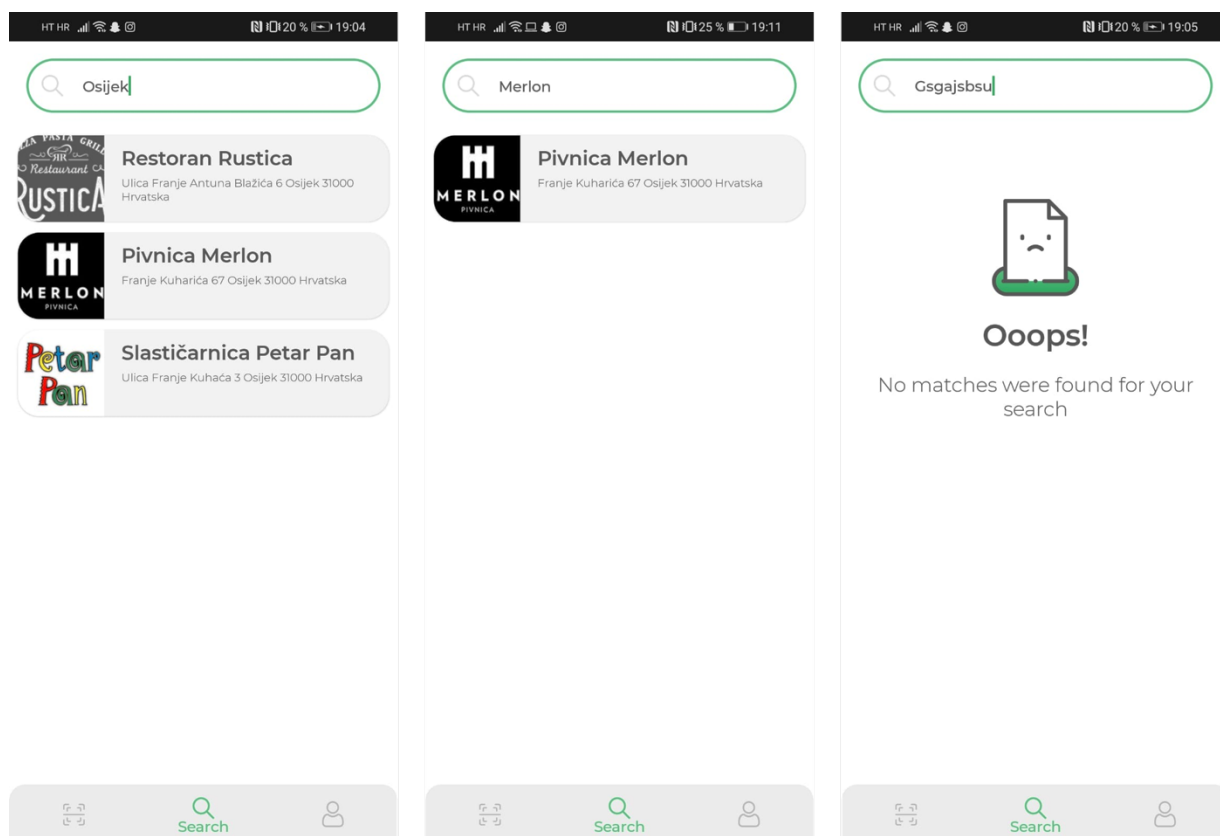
HT HR 20 % 19:04

Osijek

PIZZA PASTA GRILL HR Restaurant RUSTICA

Restoran Rustica
Ulica Franje Antuna Blažića 6 Osijek 31000 Hrvatska

MERLON PIVNICA

Pivnica Merlon
Franje Kuharića 67 Osijek 31000 Hrvatska

Petar Pan

Slastičarnica Petar Pan
Ulica Franje Kuhaća 3 Osijek 31000 Hrvatska

Search

HT HR 25 % 19:11

Merlon

MERLON PIVNICA

Pivnica Merlon
Franje Kuharića 67 Osijek 31000 Hrvatska

Search

HT HR 20 % 19:05

Gsgajsbsu

Ooops!

No matches were found for your search

Search